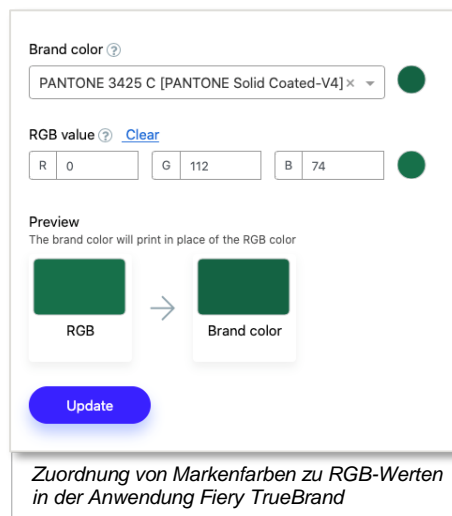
Brand color ?

PANTONE 3425 C [PANTONE Solid Coated-V4] ×

RGB value ? Clear

R 0

G 112

B 74

Preview

The brand color will print in place of the RGB color

RGB

Brand color

Update

Zuordnung von Markenfarben zu RGB-Werten in der Anwendung Fiery TrueBrand